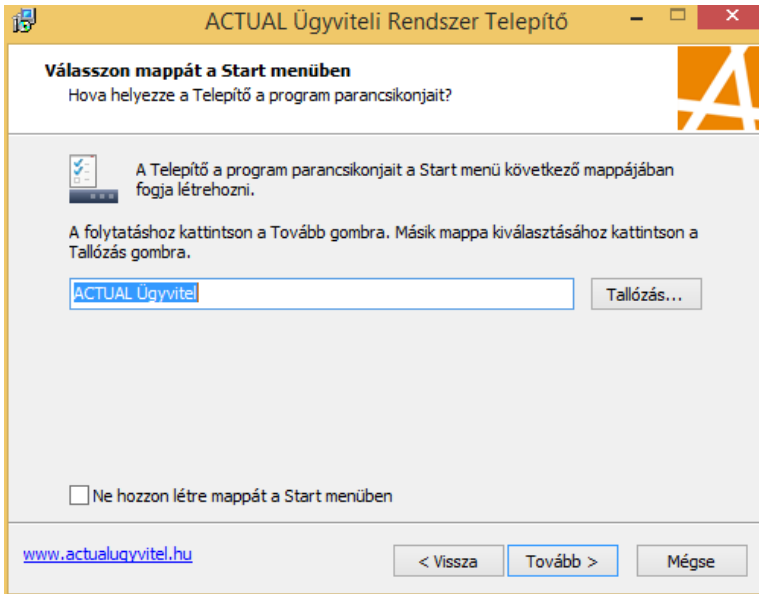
ACTUAL Ügyviteli Rendszer Telepítő

Válasszon mappát a Start menüben
Hova helyezze a Telepítő a program parancsikonjait?

A Telepítő a program parancsikonjait a Start menü következő mappájában fogja létrehozni.

A folytatáshoz kattintson a Tovább gombra. Másik mappa kiválasztásához kattintson a Tallózás gombra.

ACTUAL Ügyvitel

Tallózás...

Ne hozzon létre mappát a Start menüben

www.actualugyvitel.hu

< Vissza

Tovább >

Mégse